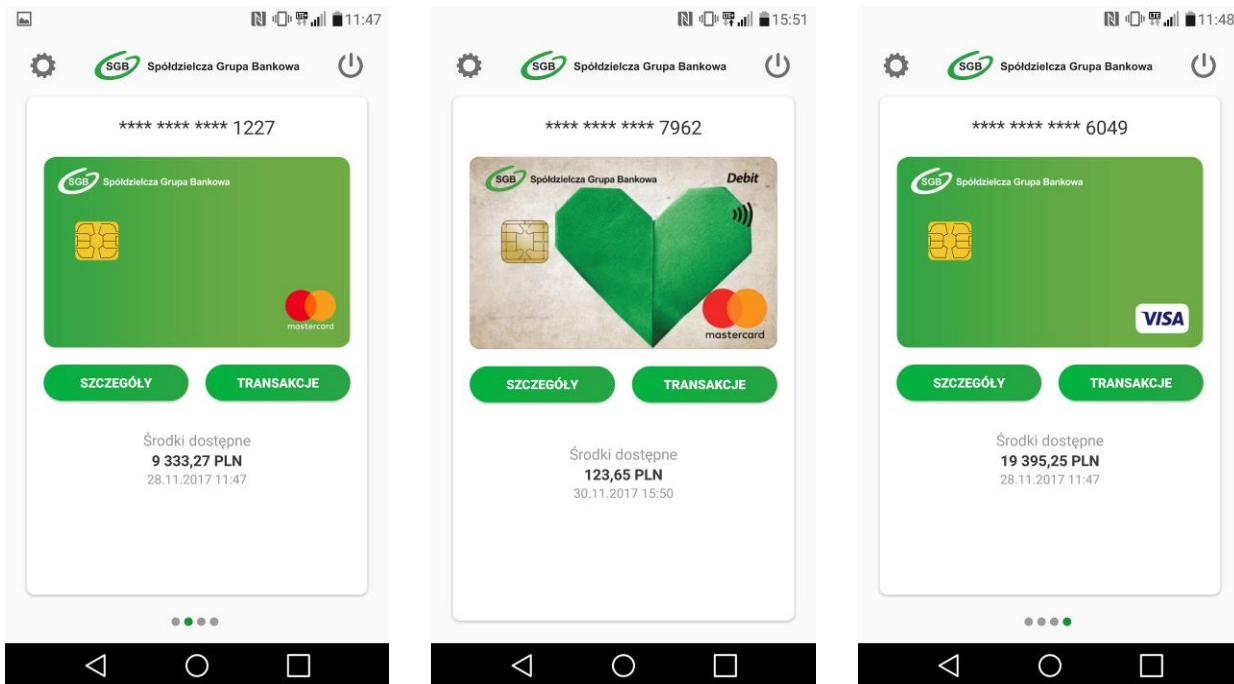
11:47

SGB Spółdzielcza Grupa Bankowa

**** **** **** 1227

SGB Spółdzielcza Grupa Bankowa

mastercard

SZCZEGÓŁY

TRANSAKCJE

Środki dostępne
9 333,27 PLN
28.11.2017 11:47

15:51

SGB Spółdzielcza Grupa Bankowa

**** **** **** 7962

SGB Spółdzielcza Grupa Bankowa

Debit

mastercard

SZCZEGÓŁY

TRANSAKCJE

Środki dostępne
123,65 PLN
30.11.2017 15:50

11:48

SGB Spółdzielcza Grupa Bankowa

**** **** **** 6049

SGB Spółdzielcza Grupa Bankowa

VISA

SZCZEGÓŁY

TRANSAKCJE

Środki dostępne
19 395,25 PLN
28.11.2017 11:47